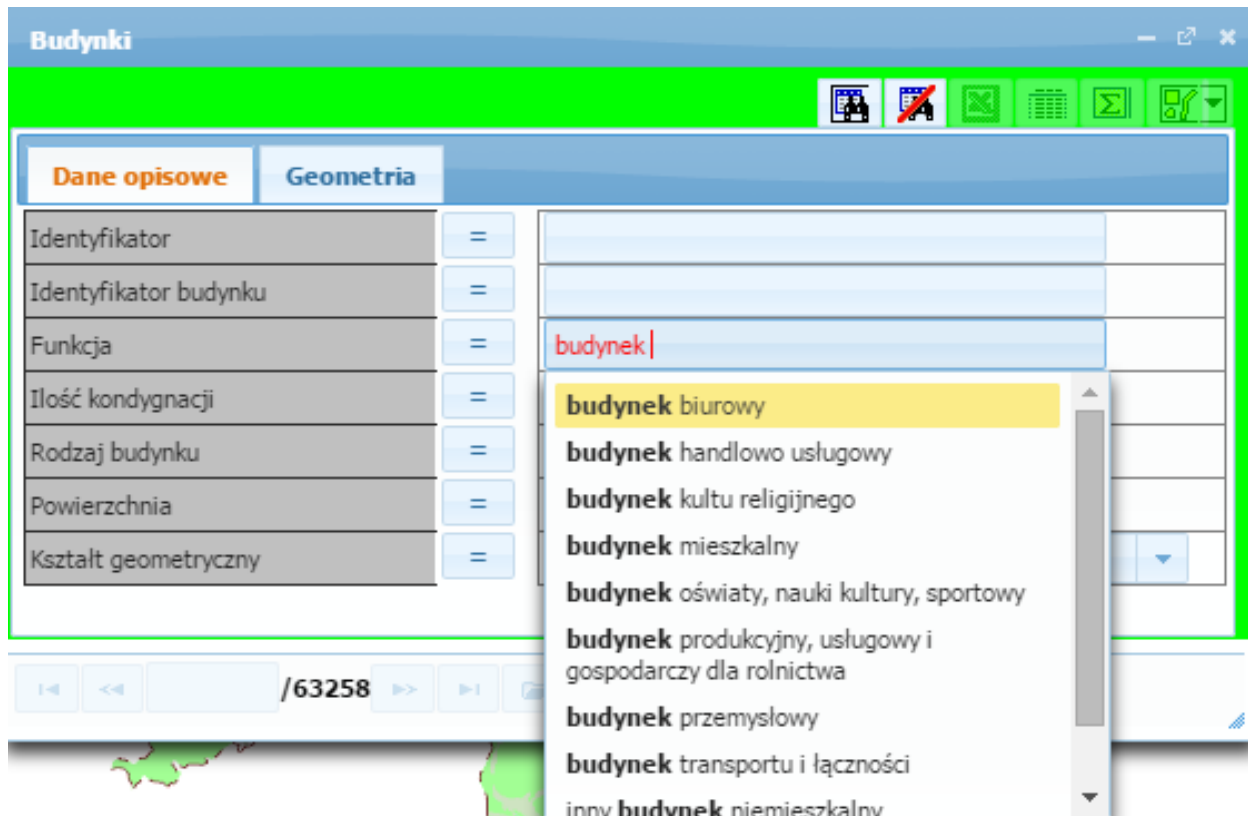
Budynki

Dane opisowe

Geometria

| Identyfikator | = | |
|---|---|---|
| Identyfikator budynku | = | |
| Funkcja | = | budynek |
| Ilość kondygnacji | = | |
| Rodzaj budynku | = | |
| Powierzchnia | = | |
| Kształt geometryczny | = | |

budynek biurowy
budynek handlowo usługowy
budynek kultu religijnego
budynek mieszkalny
budynek oświaty, nauki kultury, sportowy
budynek produkcyjny, usługowy i gospodarczy dla rolnictwa
budynek przemysłowy
budynek transportu i łączności
inny budynek niemieszkalny

/63258